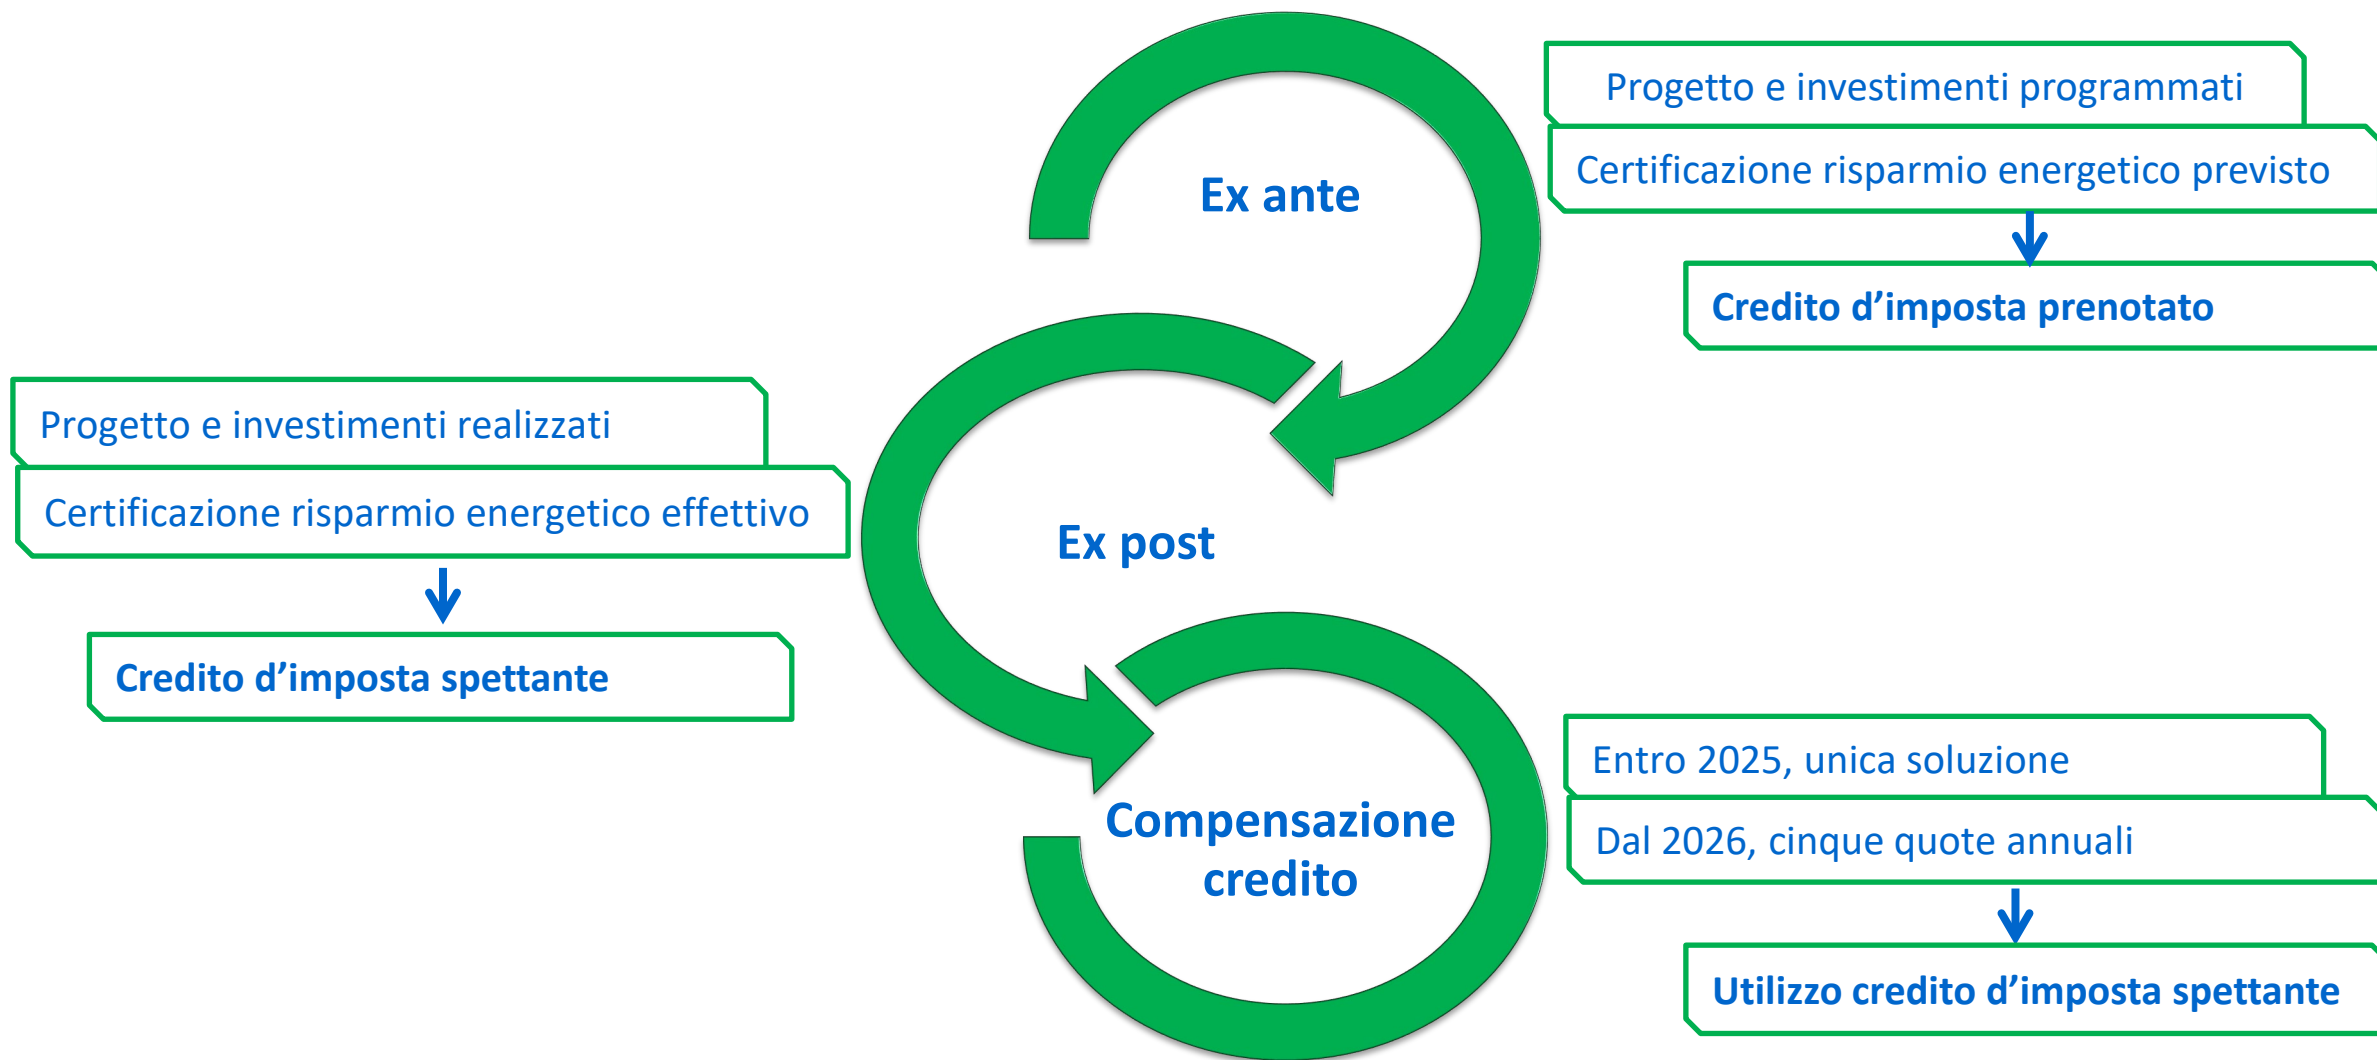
Ex ante

Progetto e investimenti programmati

Certificazione risparmio energetico previsto

Credito d’imposta prenotato

Progetto e investimenti realizzati

Certificazione risparmio energetico effettivo

Credito d’imposta spettante

Ex post

Compensazione credito

Entro 2025, unica soluzione

Dal 2026, cinque quote annuali

Utilizzo credito d’imposta spettante